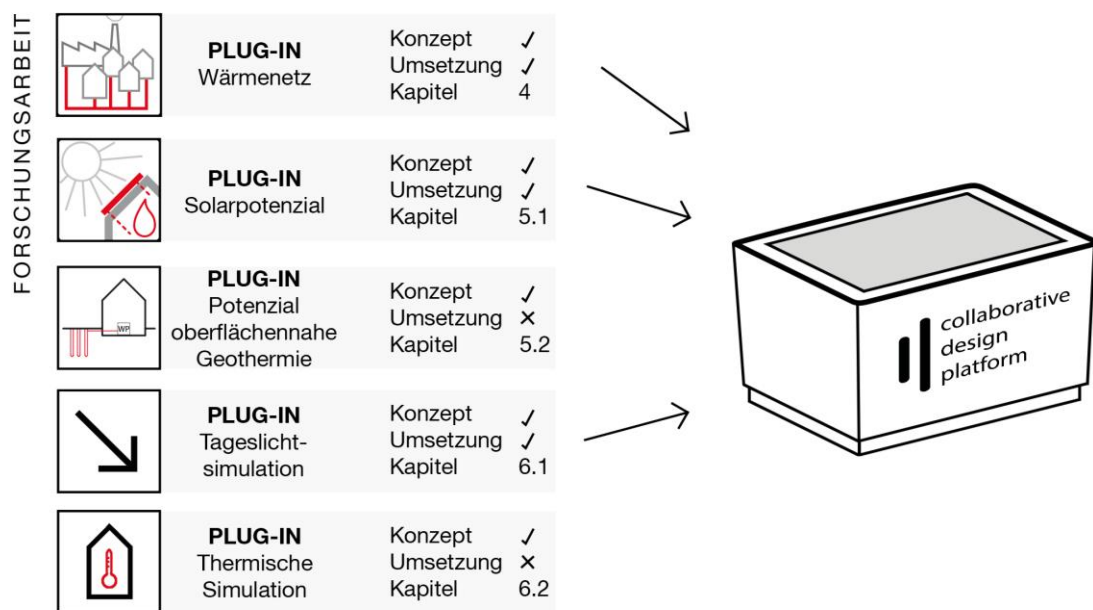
FORSCHUNGSARBEIT

PLUG-IN
Wärmenetz

Konzept ✓
Umsetzung ✓
Kapitel 4

PLUG-IN
Solarpotenzial

Konzept ✓
Umsetzung ✓
Kapitel 5.1

WP

PLUG-IN
Potenzial oberflächennahe Geothermie

Konzept ✓
Umsetzung ×
Kapitel 5.2

PLUG-IN
Tageslichtsimulation

Konzept ✓
Umsetzung ✓
Kapitel 6.1

PLUG-IN
Thermische Simulation

Konzept ✓
Umsetzung ×
Kapitel 6.2

collaborative design platform